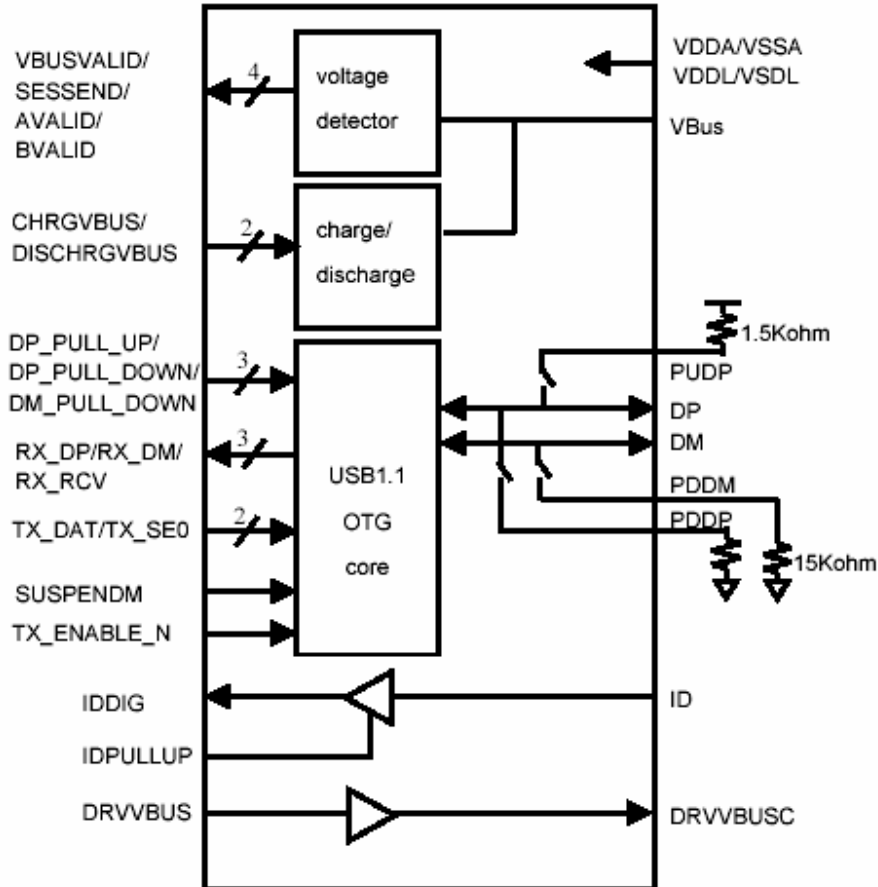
VBUSVALID/
SESSEND/
AVALID/
BVALID

4

voltage
detector

VDDA/VSSA
VDDL/VSDL

VBus

CHRGVBUS/
DISCHRGVBUS

2

charge/
discharge

1.5Kohm

DP_PULL_UP/
DP_PULL_DOWN/
DM_PULL_DOWN

3

PUDP

DP

DM

RX_DP/RX_DM/
RX_RCV

3

USB1.1
OTG
core

PDDM

PDDP

TX_DAT/TX_SE0

2

15Kohm

SUSPENDM

TX_ENABLE_N

IDDIG

ID

IDPULLUP

DRVVBUS

DRVVBUSC